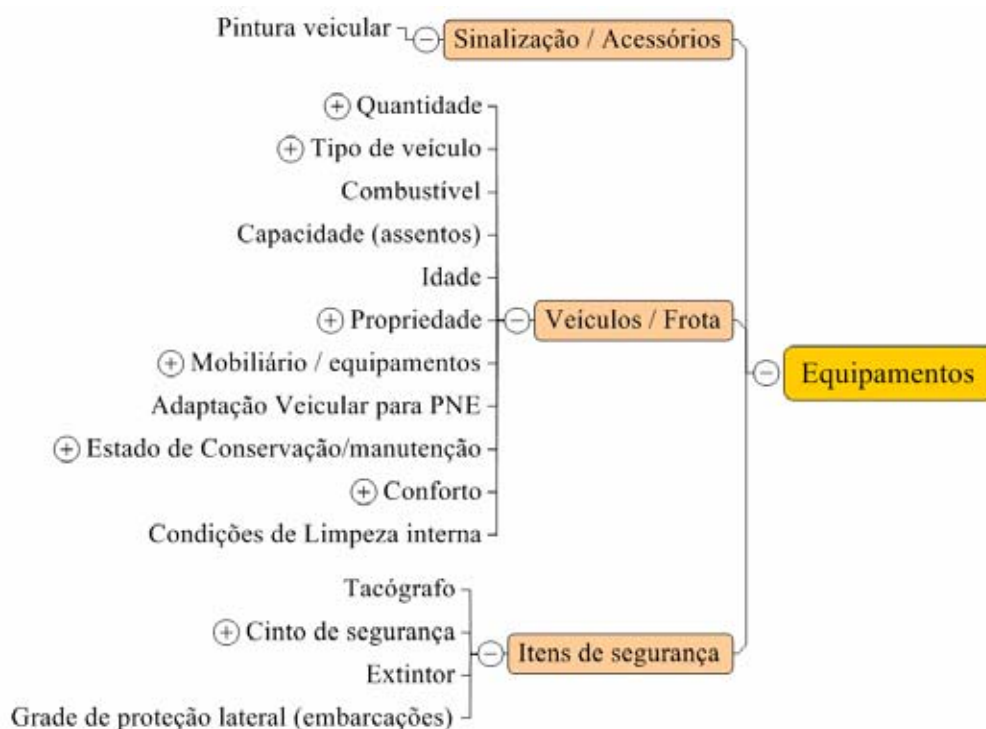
Pintura veicular
Sinalização / Acessórios

Quantidade
Tipo de veículo
Combustível
Capacidade (assentos)
Idade
Propriedade
Mobiliário / equipamentos
Adaptação Veicular para PNE
Estado de Conservação/manutenção
Conforto
Condições de Limpeza interna
Veículos / Frota

Equipamentos

Tacógrafo
Cinto de segurança
Extintor
Grade de proteção lateral (embarcações)
Itens de segurança